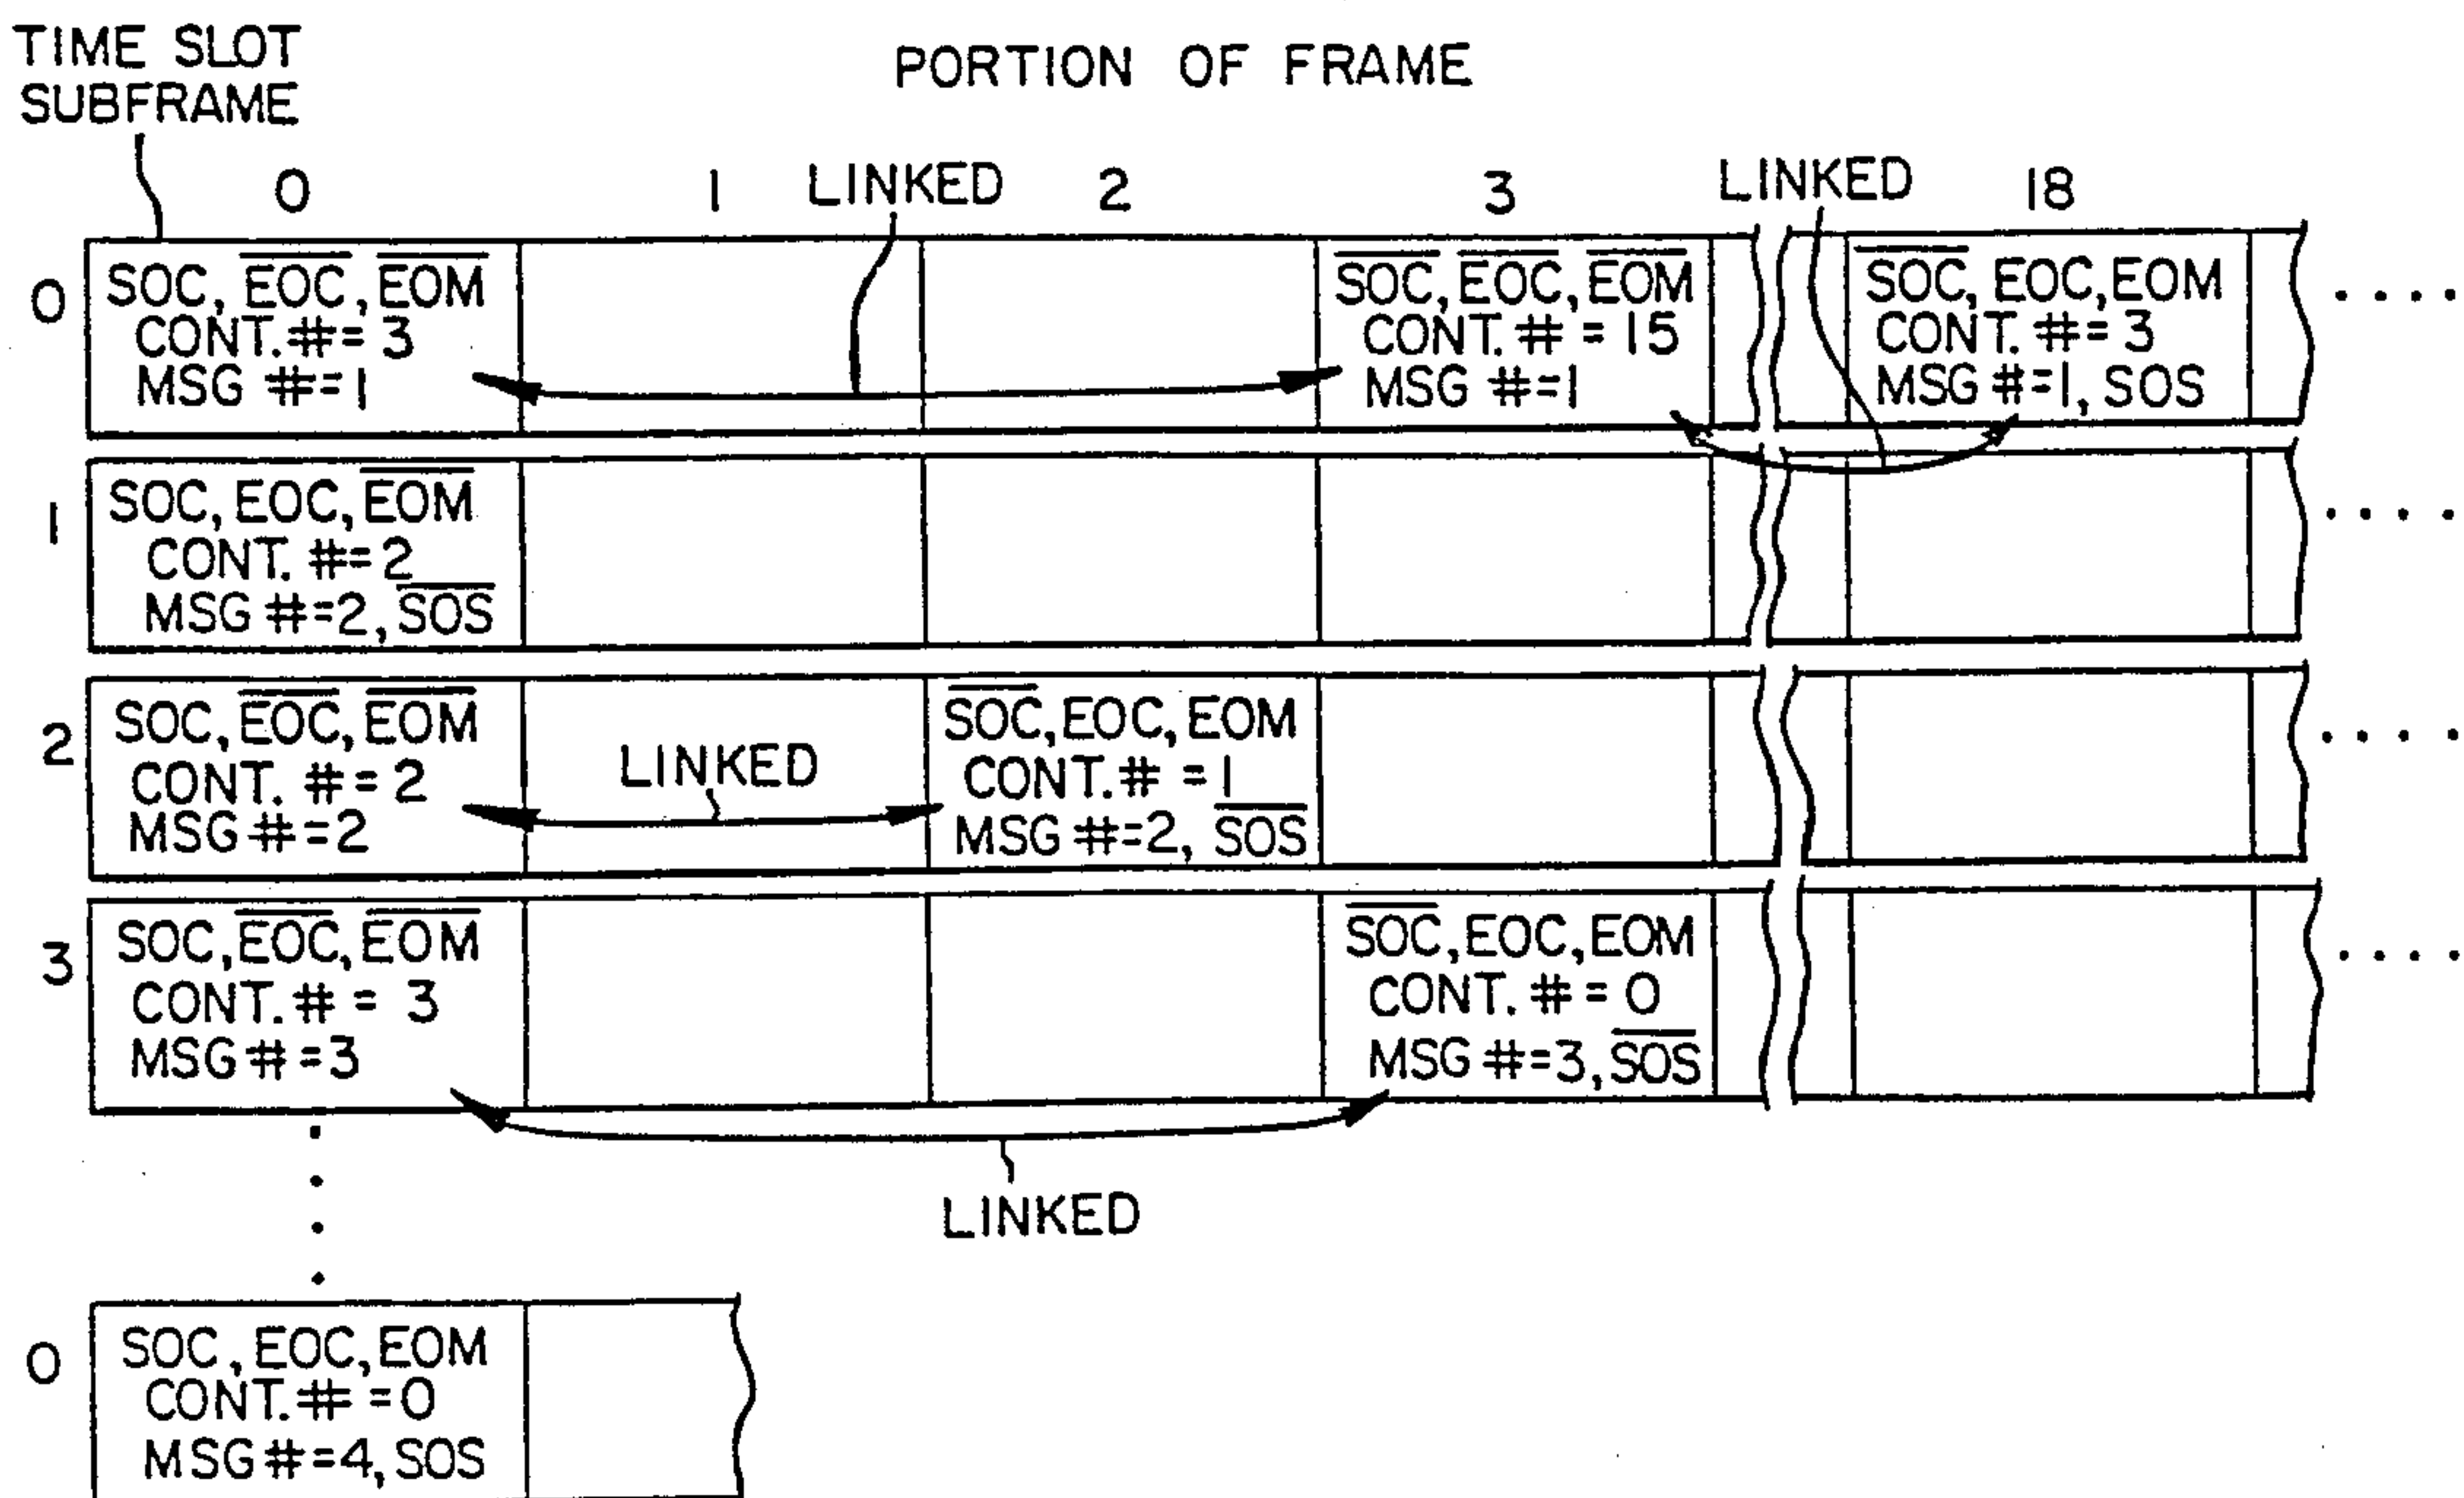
TIME SLOT SUBFRAME

PORTION OF FRAME

0

1

LINKED

2

3

LINKED

18

0

SOC, $\overline{EOC}$, $\overline{EOM}$
CONT. # = 3
MSG # = 1

$\overline{SOC}$, $\overline{EOC}$, $\overline{EOM}$
CONT. # = 15
MSG # = 1

$\overline{SOC}$, EOC, EOM
CONT. # = 3
MSG # = 1, SOS

1

SOC, EOC, $\overline{EOM}$
CONT. # = 2
MSG # = 2, $\overline{SOS}$

2

SOC, $\overline{EOC}$, $\overline{EOM}$
CONT. # = 2
MSG # = 2

LINKED

$\overline{SOC}$, EOC, EOM
CONT. # = 1
MSG # = 2, $\overline{SOS}$

3

SOC, $\overline{EOC}$, $\overline{EOM}$
CONT. # = 3
MSG # = 3

$\overline{SOC}$, EOC, EOM
CONT. # = 0
MSG # = 3, $\overline{SOS}$

LINKED

0

SOC, EOC, EOM
CONT. # = 0
MSG # = 4, SOS